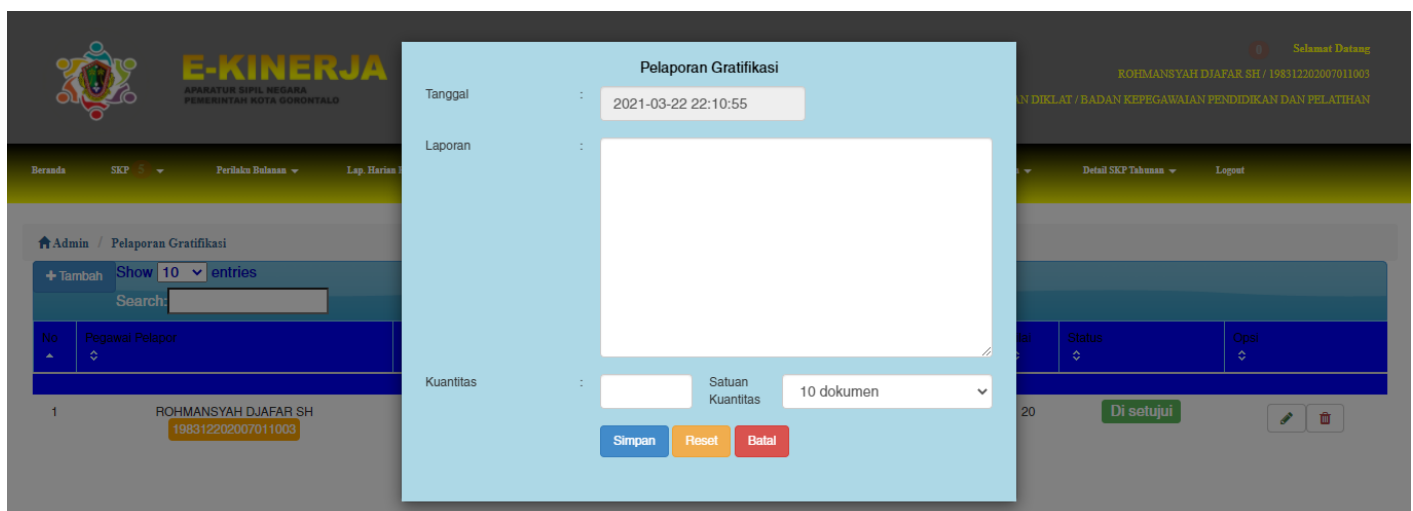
E-KINERJA
APARATUR SIPIL NEGARA
PEMERINTAH KOTA GORONTALO

0 Selamat Datang
ROHMANSYAH DJAFAR SH / 198312202007011003
N DIKLAT / BADAN KEPEGAWAIAN PENDIDIKAN DAN PELATIHAN

Beranda SKP 5 Perilaku Bulanan Lap. Harian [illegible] Detail SKP Tahunan Logout

Admin / Pelaporan Gratifikasi

+ Tambah Show 10 entries
Search:

| No | Pegawai Pelapor | | Status | Opsi |
|---|---|---|---|---|
| 1 | ROHMANSYAH DJAFAR SH 198312202007011003 | 20 | Di setujui | |

Pelaporan Gratifikasi
Tanggal : 2021-03-22 22:10:55
Laporan :
Kuantitas : Satuan Kuantitas 10 dokumen
Simpan Reset Batal